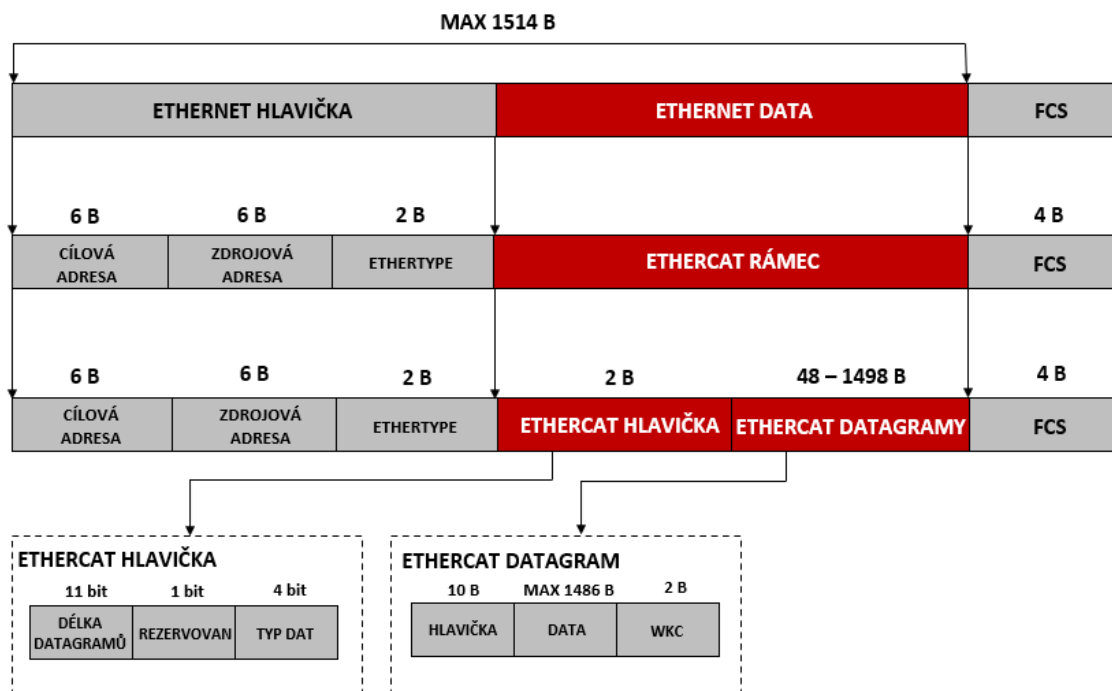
MAX 1514 B

| ETHERNET HLAVIČKA | ETHERNET DATA | FCS |
|---|---|---|

| 6 B | 6 B | 2 B | | 4 B |
|---|---|---|---|---|
| CÍLOVÁ ADRESA | ZDROJOVÁ ADRESA | ETHERTYPE | ETHERCAT RÁMEC | FCS |

| 6 B | 6 B | 2 B | 2 B | 48 – 1498 B | 4 B |
|---|---|---|---|---|---|
| CÍLOVÁ ADRESA | ZDROJOVÁ ADRESA | ETHERTYPE | ETHERCAT HLAVIČKA | ETHERCAT DATAGRAMY | FCS |

ETHERCAT HLAVIČKA

| 11 bit | 1 bit | 4 bit |
|---|---|---|
| DÉLKA DATAGRAMŮ | REZERVOVAN | TYP DAT |

ETHERCAT DATAGRAM

| 10 B | MAX 1486 B | 2 B |
|---|---|---|
| HLAVIČKA | DATA | WKC |